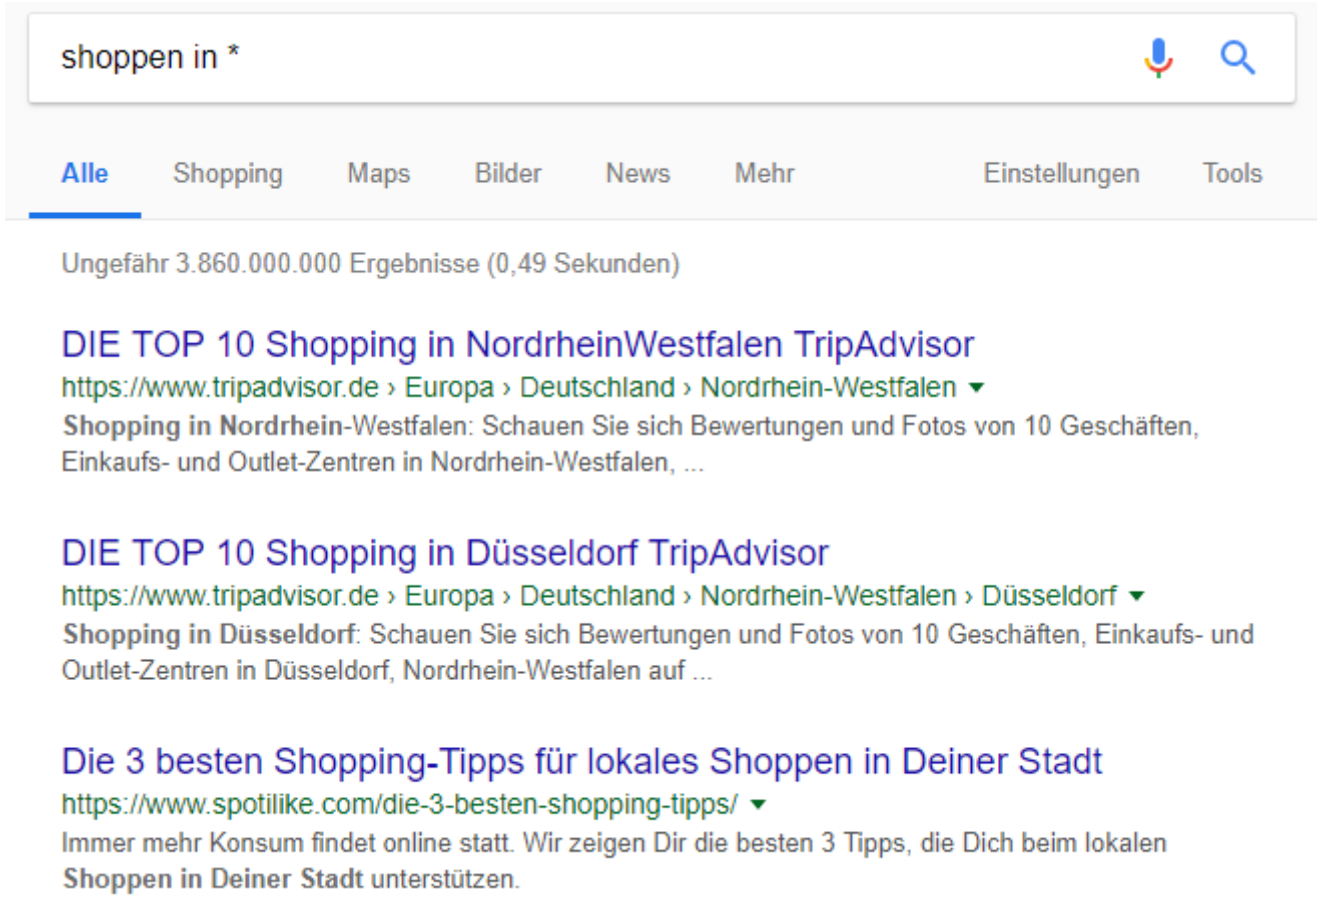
shoppen in *

Alle Shopping Maps Bilder News Mehr Einstellungen Tools

Ungefähr 3.860.000.000 Ergebnisse (0,49 Sekunden)

DIE TOP 10 Shopping in NordrheinWestfalen TripAdvisor
https://www.tripadvisor.de › Europa › Deutschland › Nordrhein-Westfalen
Shopping in Nordrhein-Westfalen: Schauen Sie sich Bewertungen und Fotos von 10 Geschäften, Einkaufs- und Outlet-Zentren in Nordrhein-Westfalen, ...

DIE TOP 10 Shopping in Düsseldorf TripAdvisor
https://www.tripadvisor.de › Europa › Deutschland › Nordrhein-Westfalen › Düsseldorf
Shopping in Düsseldorf: Schauen Sie sich Bewertungen und Fotos von 10 Geschäften, Einkaufs- und Outlet-Zentren in Düsseldorf, Nordrhein-Westfalen auf ...

Die 3 besten Shopping-Tipps für lokales Shoppen in Deiner Stadt
https://www.spotilike.com/die-3-besten-shopping-tipps/
Immer mehr Konsum findet online statt. Wir zeigen Dir die besten 3 Tipps, die Dich beim lokalen Shoppen in Deiner Stadt unterstützen.